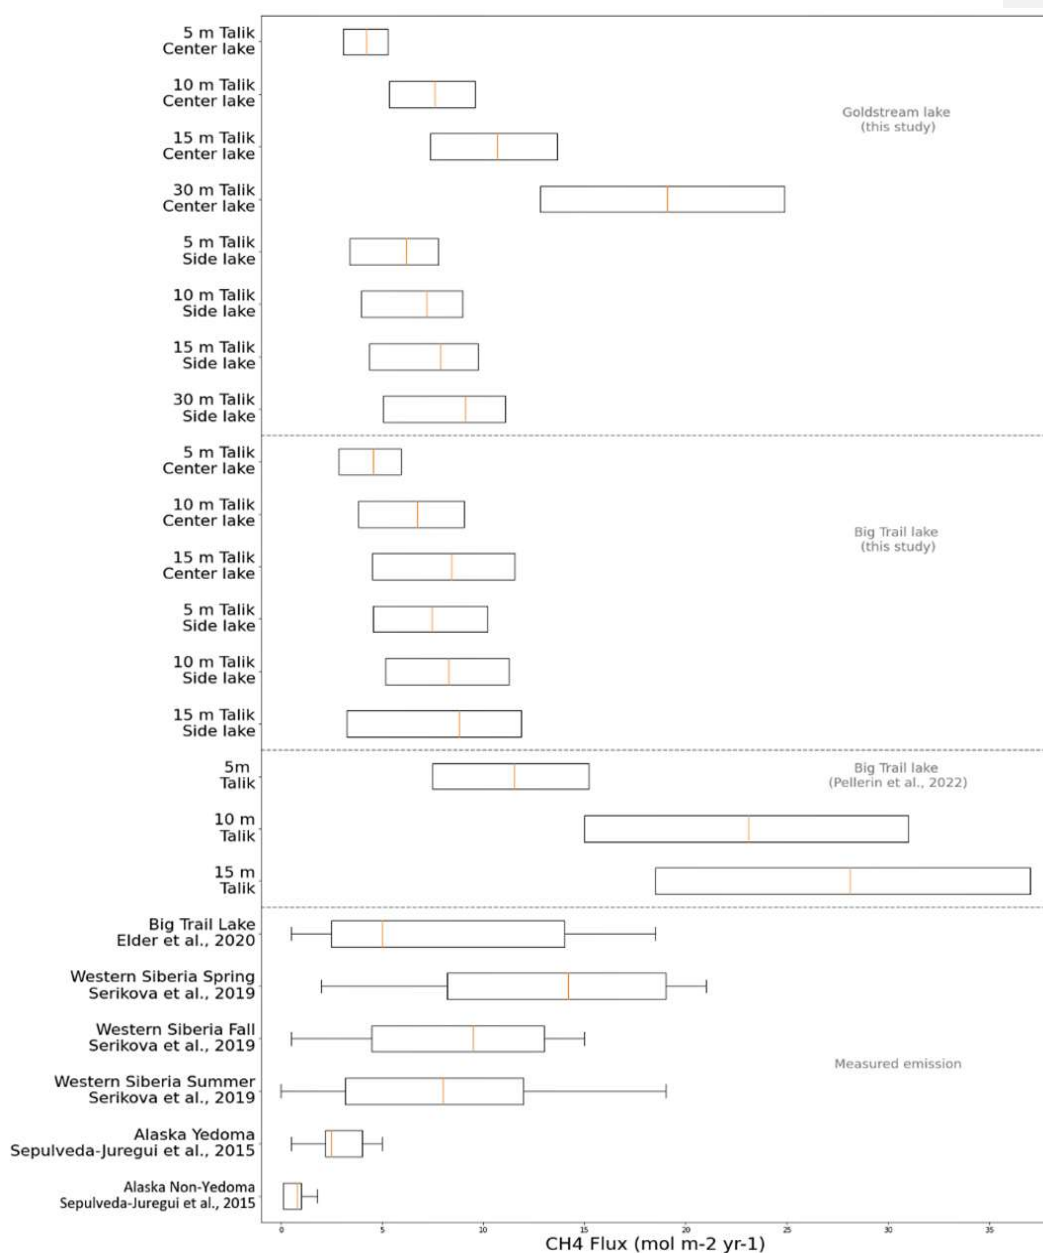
5 m Talik
Center lake

10 m Talik
Center lake

15 m Talik
Center lake

30 m Talik
Center lake

5 m Talik
Side lake

10 m Talik
Side lake

15 m Talik
Side lake

30 m Talik
Side lake

Goldstream lake
(this study)

5 m Talik
Center lake

10 m Talik
Center lake

15 m Talik
Center lake

5 m Talik
Side lake

10 m Talik
Side lake

15 m Talik
Side lake

Big Trail lake
(this study)

5m
Talik

10 m
Talik

15 m
Talik

Big Trail lake
(Pellerin et al., 2022)

Big Trail Lake
Elder et al., 2020

Western Siberia Spring
Serikova et al., 2019

Western Siberia Fall
Serikova et al., 2019

Western Siberia Summer
Serikova et al., 2019

Alaska Yedoma
Sepulveda-Juregui et al., 2015

Alaska Non-Yedoma
Sepulveda-Juregui et al., 2015

Measured emission

0 5 10 15 20 25 30 35

CH4 Flux (mol m-2 yr-1)